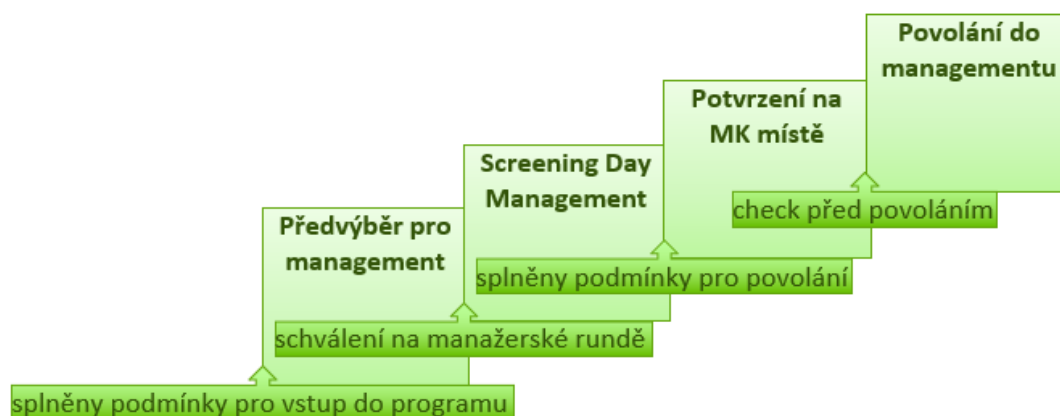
Povolání do managementu

Potvrzení na MK místě

Screening Day Management

Předvýběr pro management

check před povoláním

splněny podmínky pro povolání

schválení na manažerské rundě

splněny podmínky pro vstup do programu